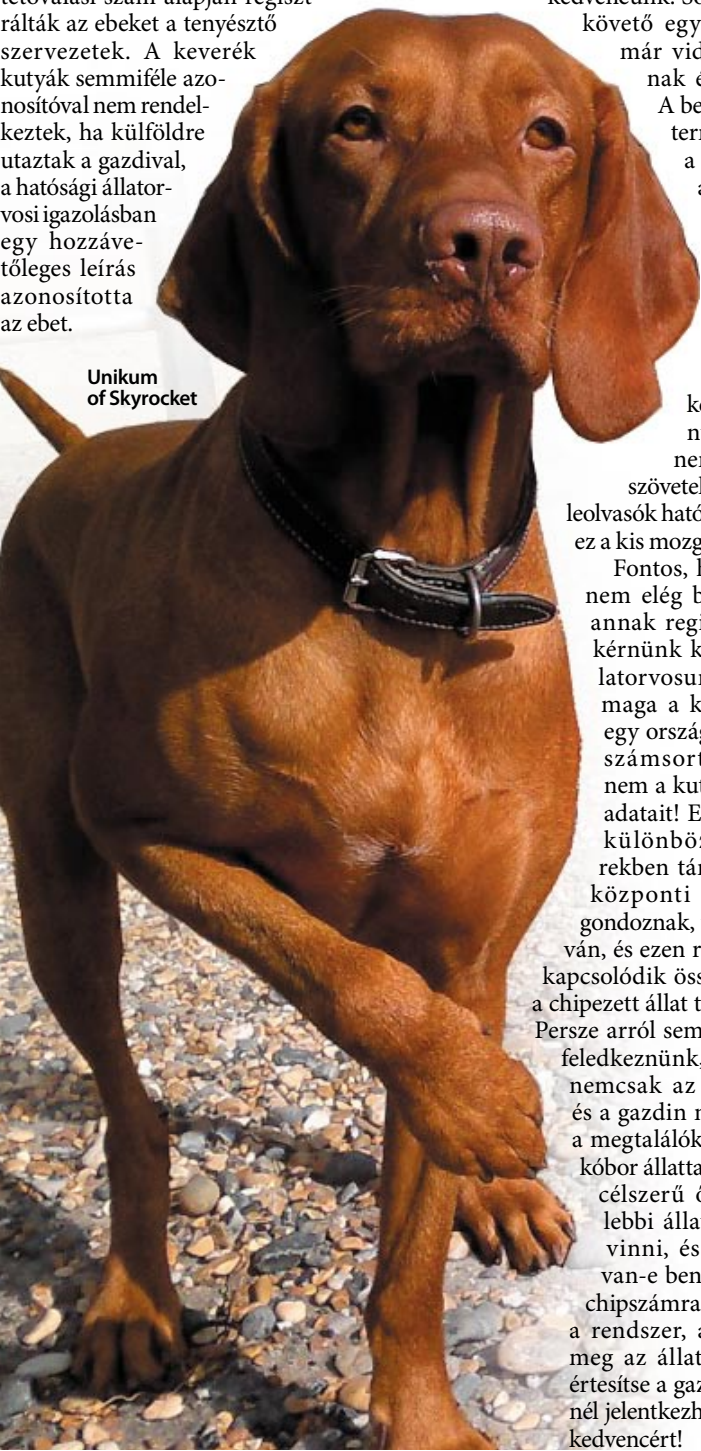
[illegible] rálták az ebeket a tenyésztő szervezetek. A keverék kutyák semmiféle azonosítóval nem rendelkeztek, ha külföldre utaztak a gazdival, a hatósági állatorvosi igazolásban egy hozzávetőleges leírás azonosította az ebet.

Unikum of Skyrocket

kedvencünk. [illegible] követő egy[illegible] már vid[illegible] nak é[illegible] A be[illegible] tern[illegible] a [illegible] a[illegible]

k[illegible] n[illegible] nem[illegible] szövetel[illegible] leolvasók hat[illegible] ez a kis mozg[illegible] Fontos, h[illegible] nem elég b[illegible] annak regi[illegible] kérnünk k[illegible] latorvosun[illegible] maga a k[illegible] egy ország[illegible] számsort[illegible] nem a kut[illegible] adatait! E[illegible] különböz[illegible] rekben tár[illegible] központi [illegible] gondoznak, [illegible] ván, és ezen r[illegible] kapcsolódik öss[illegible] a chipezett állat t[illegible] Persze arról sem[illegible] feledkeznünk, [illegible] nemcsak az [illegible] és a gazdin r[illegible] a megtalálók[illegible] kóbor állatta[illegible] célszerű ő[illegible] lebbi álla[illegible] vinni, és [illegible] van-e ben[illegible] chipszámra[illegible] a rendszer, a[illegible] meg az állat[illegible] értesítse a gaz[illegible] nél jelentkezh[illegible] kedvencért!